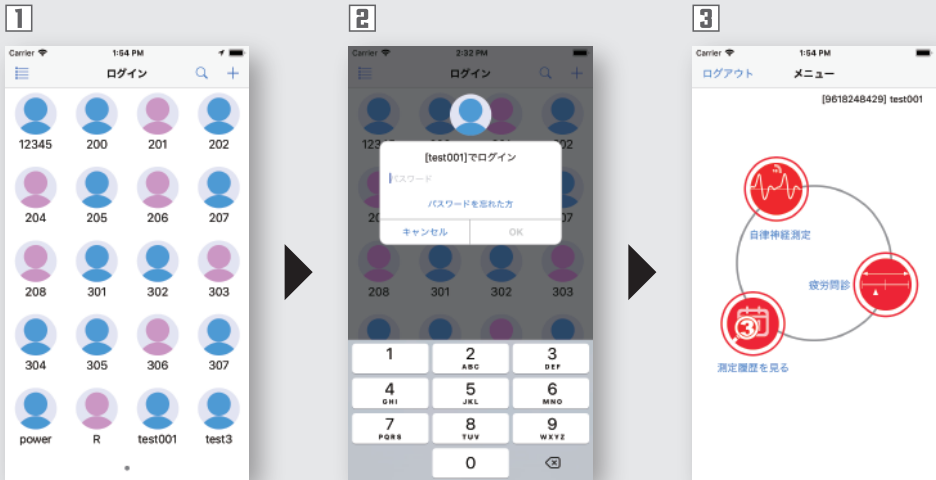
1

Carrier 1:54 PM

ログイン

12345 200 201 202

204 205 206 207

208 301 302 303

304 305 306 307

power R test001 test3

2

Carrier 2:32 PM

ログイン

[test001]でログイン

パスワード

パスワードを忘れた方

キャンセル OK

208 301 302 303

1
2 ABC
3 DEF
4 GHI
5 JKL
6 MNO
7 PQRS
8 TUV
9 WXYZ
0

3

Carrier 1:54 PM

ログアウト メニュー

[9618248429] test001

自律神経測定

疲労問診

測定履歴を見る